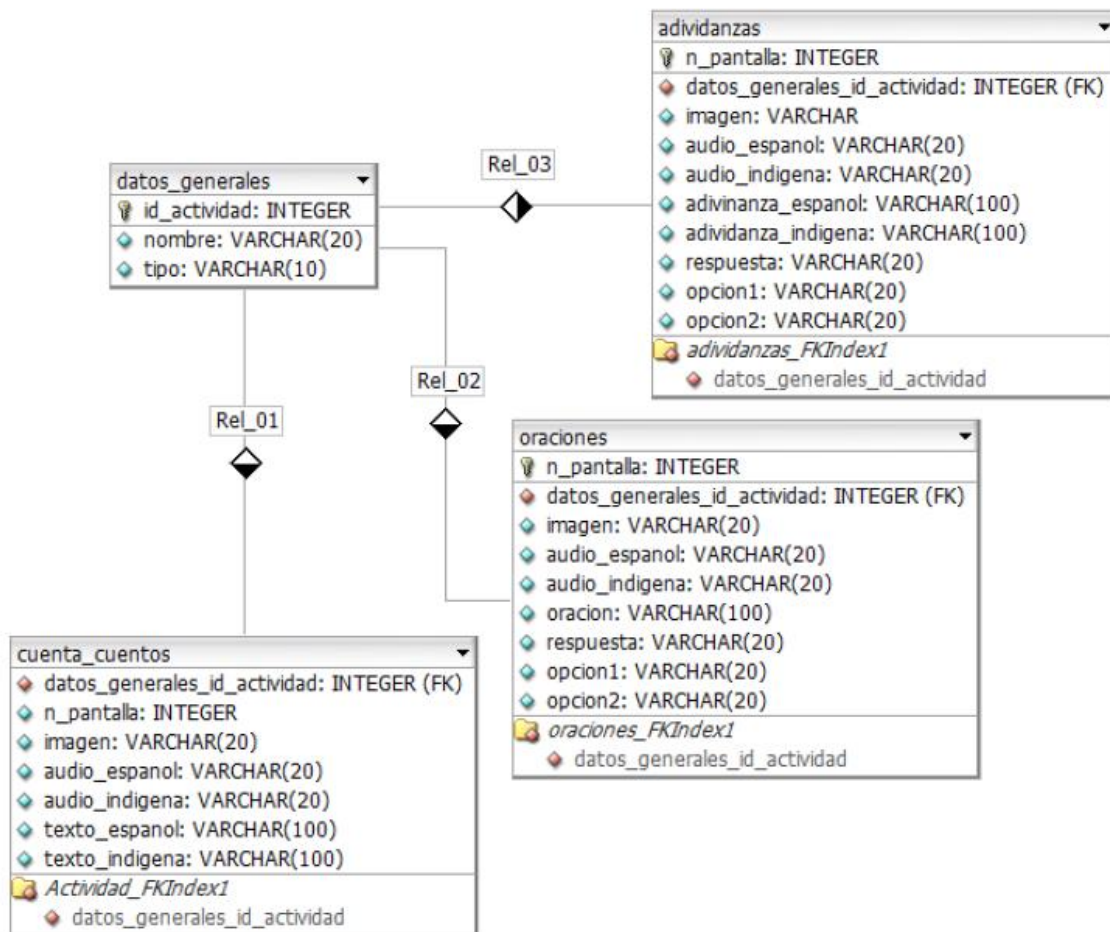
adividanzas
n_pantalla: INTEGER
datos_generales_id_actividad: INTEGER (FK)
imagen: VARCHAR
audio_espanol: VARCHAR(20)
audio_indigena: VARCHAR(20)
adivinanza_espanol: VARCHAR(100)
adividanza_indigena: VARCHAR(100)
respuesta: VARCHAR(20)
opcion1: VARCHAR(20)
opcion2: VARCHAR(20)
adividanzas_FKIndex1
datos_generales_id_actividad

Rel_03

datos_generales
id_actividad: INTEGER
nombre: VARCHAR(20)
tipo: VARCHAR(10)

Rel_02

Rel_01

oraciones
n_pantalla: INTEGER
datos_generales_id_actividad: INTEGER (FK)
imagen: VARCHAR(20)
audio_espanol: VARCHAR(20)
audio_indigena: VARCHAR(20)
oracion: VARCHAR(100)
respuesta: VARCHAR(20)
opcion1: VARCHAR(20)
opcion2: VARCHAR(20)
oraciones_FKIndex1
datos_generales_id_actividad

cuenta_cuentos
datos_generales_id_actividad: INTEGER (FK)
n_pantalla: INTEGER
imagen: VARCHAR(20)
audio_espanol: VARCHAR(20)
audio_indigena: VARCHAR(20)
texto_espanol: VARCHAR(100)
texto_indigena: VARCHAR(100)
Actividad_FKIndex1
datos_generales_id_actividad